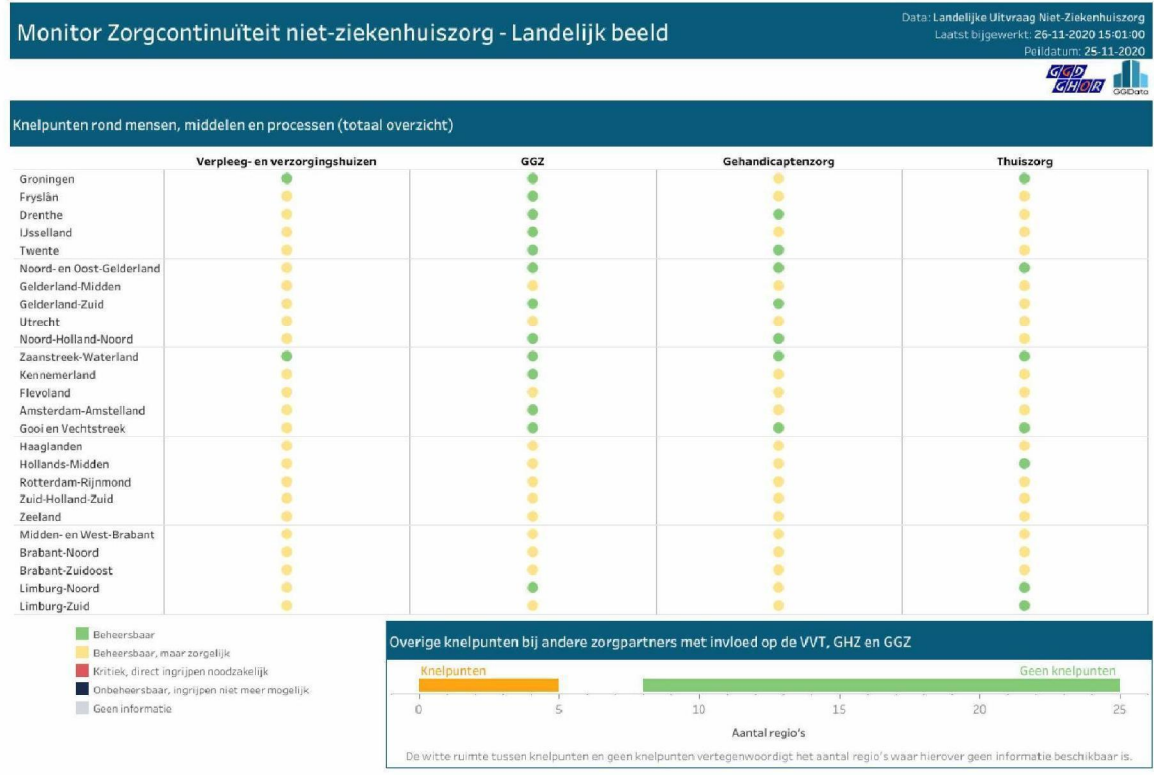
Monitor Zorgcontinuïteit niet-ziekenhuiszorg - Landelijk beeld

Data: Landelijke Uitvraag Niet-Ziekenhuiszorg
Laatst bijgewerkt: 26-11-2020 15:01:00
Peildatum: 25-11-2020

GGD GHOR GGiData

Knelpunten rond mensen, middelen en processen (totaal overzicht)

| | Verpleeg- en verzorgingshuizen | GGZ | Gehandicaptenzorg | Thuiszorg |
|---|---|---|---|---|
| Groningen | | | | |
| Fryslân | | | | |
| Drenthe | | | | |
| IJsselland | | | | |
| Twente | | | | |
| Noord- en Oost-Gelderland | | | | |
| Gelderland-Midden | | | | |
| Gelderland-Zuid | | | | |
| Utrecht | | | | |
| Noord-Holland-Noord | | | | |
| Zaanstreek-Waterland | | | | |
| Kennemerland | | | | |
| Flevoland | | | | |
| Amsterdam-Amstelland | | | | |
| Gooi en Vechtstreek | | | | |
| Haaglanden | | | | |
| Hollands-Midden | | | | |
| Rotterdam-Rijnmond | | | | |
| Zuid-Holland-Zuid | | | | |
| Zeeland | | | | |
| Midden- en West-Brabant | | | | |
| Brabant-Noord | | | | |
| Brabant-Zuidoost | | | | |
| Limburg-Noord | | | | |
| Limburg-Zuid | | | | |

Beheersbaar
Beheersbaar, maar zorgelijk
Kritiek, direct ingrijpen noodzakelijk
Onbeheersbaar, ingrijpen niet meer mogelijk
Geen informatie

Overige knelpunten bij andere zorgpartners met invloed op de VVT, GHZ en GGZ

Knelpunten
Geen knelpunten
0 5 10 15 20 25
Aantal regio's

De witte ruimte tussen knelpunten en geen knelpunten vertegenwoordigt het aantal regio's waar hierover geen informatie beschikbaar is.